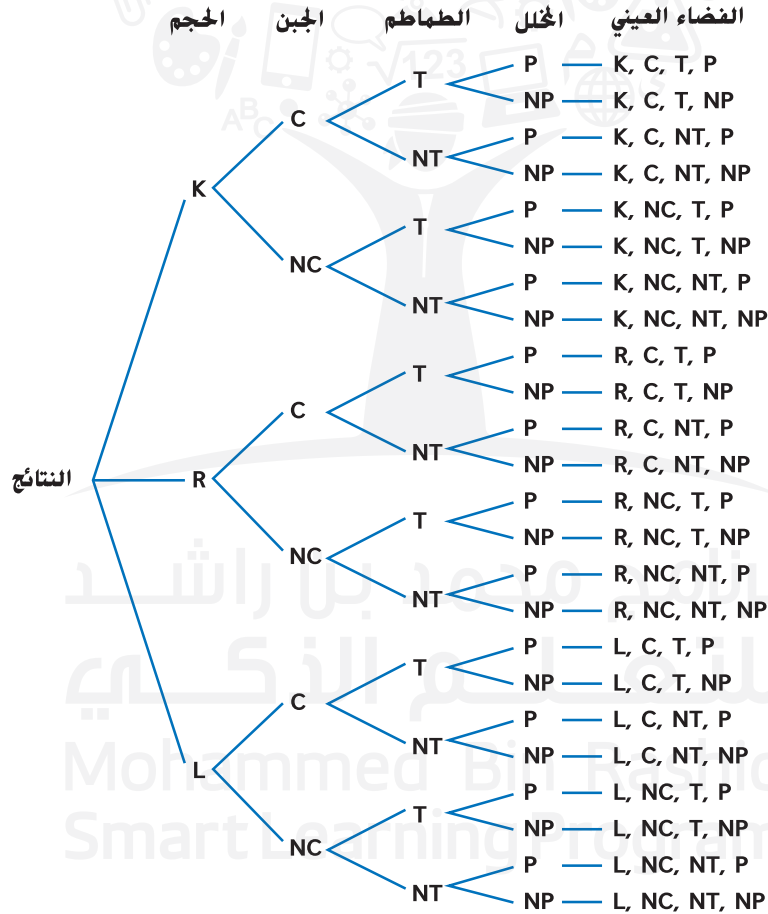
الحجم الجبن الطماطم المخلل الفضاء العيني

النتائج

K
C
T
P — K, C, T, P
NP — K, C, T, NP
NT
P — K, C, NT, P
NP — K, C, NT, NP
NC
T
P — K, NC, T, P
NP — K, NC, T, NP
NT
P — K, NC, NT, P
NP — K, NC, NT, NP

R
C
T
P — R, C, T, P
NP — R, C, T, NP
NT
P — R, C, NT, P
NP — R, C, NT, NP
NC
T
P — R, NC, T, P
NP — R, NC, T, NP
NT
P — R, NC, NT, P
NP — R, NC, NT, NP

L
C
T
P — L, C, T, P
NP — L, C, T, NP
NT
P — L, C, NT, P
NP — L, C, NT, NP
NC
T
P — L, NC, T, P
NP — L, NC, T, NP
NT
P — L, NC, NT, P
NP — L, NC, NT, NP

برنامج محمد بن راشد للتعلم الذكي
Mohammed Bin Rashid Smart Learning Program